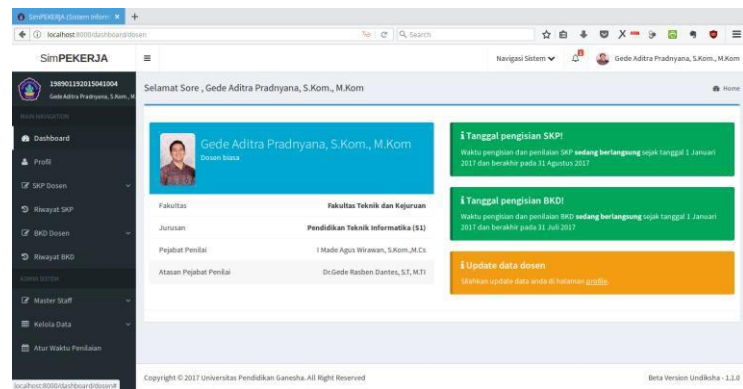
SimPEKERJA (Sistem Inform ×  +

localhost:8000/dashboard/dosen

Search

SimPEKERJA

Navigasi Sistem

Gede Aditra Pradnyana, S.Kom., M.Kom

198901192015041004
Gede Aditra Pradnyana, S.Kom., M

MAIN NAVIGATION

Dashboard

Profil

SKP Dosen

Riwayat SKP

BKD Dosen

Riwayat BKD

ADMIN SISTEM

Master Staff

Kelola Data

Atur Waktu Penilaian

Selamat Sore , Gede Aditra Pradnyana, S.Kom., M.Kom

Home

Gede Aditra Pradnyana, S.Kom., M.Kom
Dosen biasa

| Fakultas | Fakultas Teknik dan Kejuruan |
|---|---|
| Jurusan | Pendidikan Teknik Informatika (S1) |
| Pejabat Penilai | I Made Agus Wirawan, S.Kom.,M.Cs |
| Atasan Pejabat Penilai | Dr.Gede Rasben Dantes, S.T, M.TI |

Tanggal pengisian SKP!
Waktu pengisian dan penilaian SKP sedang berlangsung sejak tanggal 1 Januari 2017 dan berakhir pada 31 Agustus 2017

Tanggal pengisian BKD!
Waktu pengisian dan penilaian BKD sedang berlangsung sejak tanggal 1 Januari 2017 dan berakhir pada 31 Juli 2017

Update data dosen
Silahkan update data anda di halaman profile.

localhost:8000/dashboard/dosen#

Copyright © 2017 Universitas Pendidikan Ganesha. All Right Reserved

Beta Version Undiksha - 1.1.0